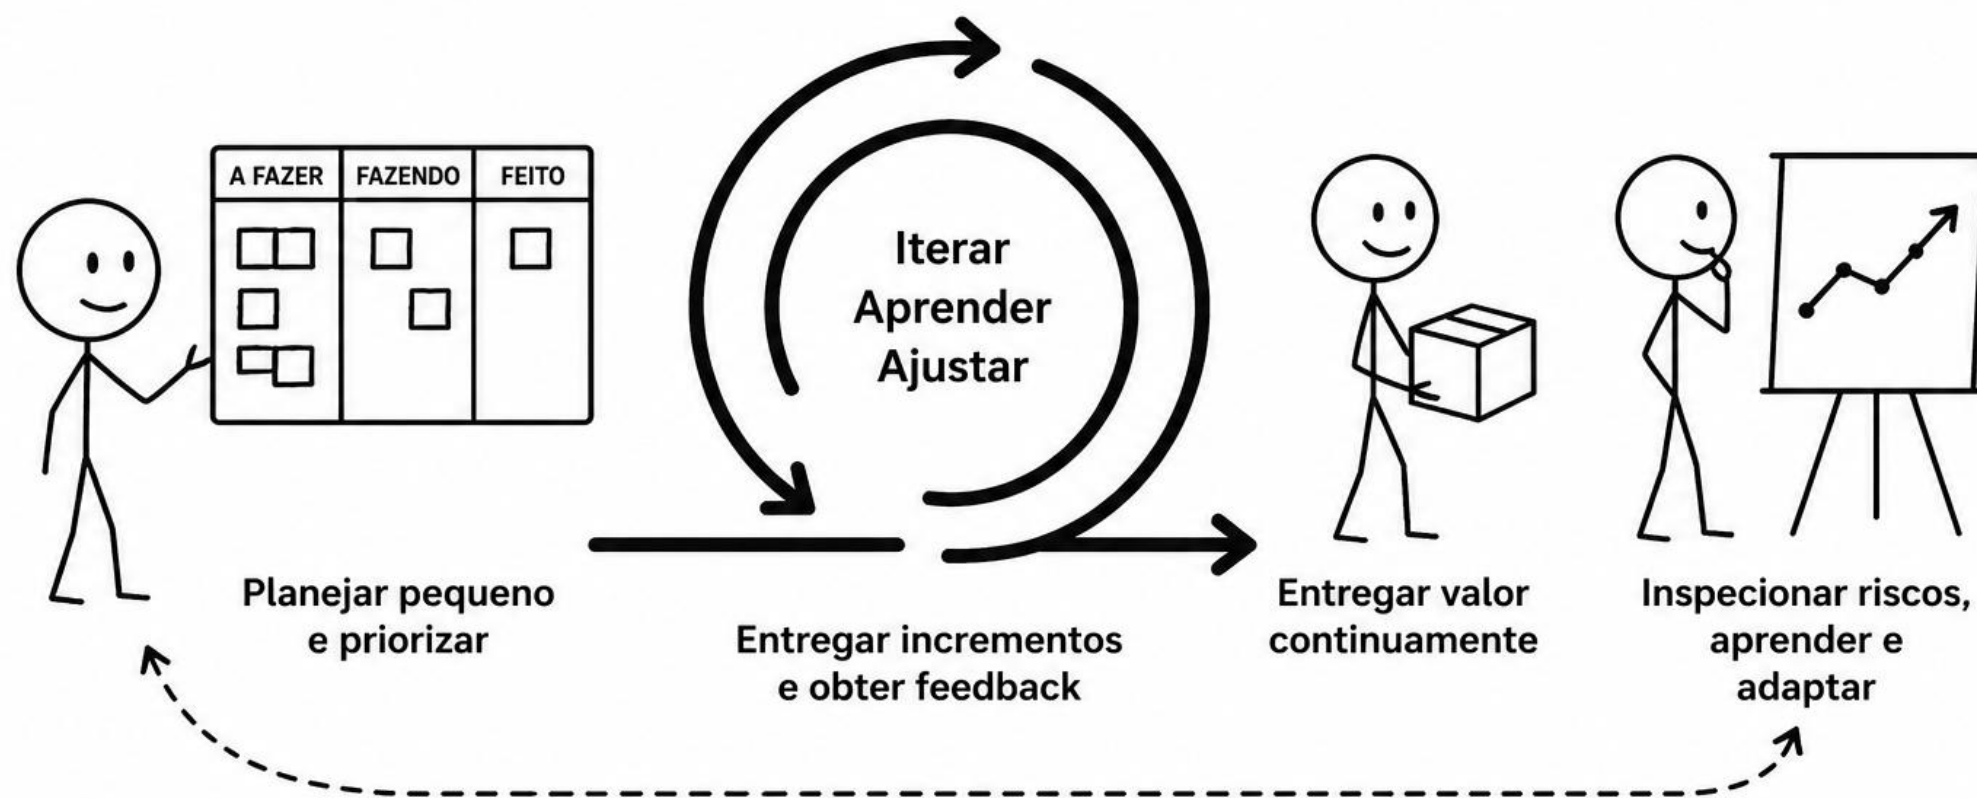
| A FAZER | FAZENDO | FEITO |
|---|---|---|

Iterar
Aprender
Ajustar

Planejar pequeno e priorizar

Entregar incrementos e obter feedback

Entregar valor continuamente

Inspecionar riscos, aprender e adaptar